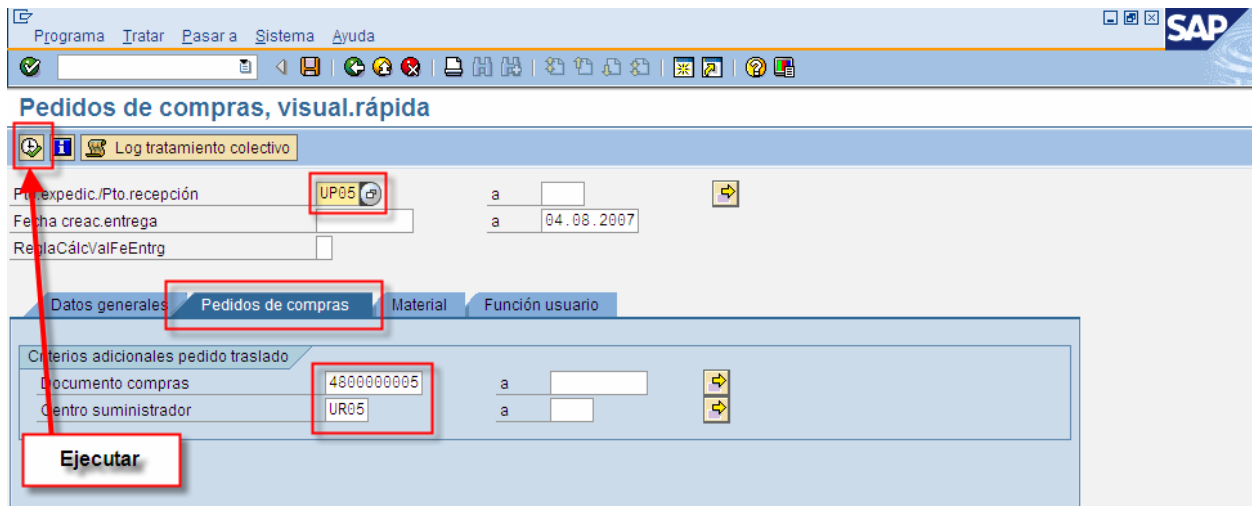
Programa Tratar Pasar a Sistema Ayuda

SAP

Pedidos de compras, visual.rápida

Log tratamiento colectivo

Pto.expedic./Pto.recepción UP05 a
Fecha creac.entrega a 04.08.2007
ReglaCálcValFeEntrg

Datos generales Pedidos de compras Material Función usuario

Criterios adicionales pedido traslado
Documento compras 4800000005 a
Centro suministrador UR05 a

Ejecutar